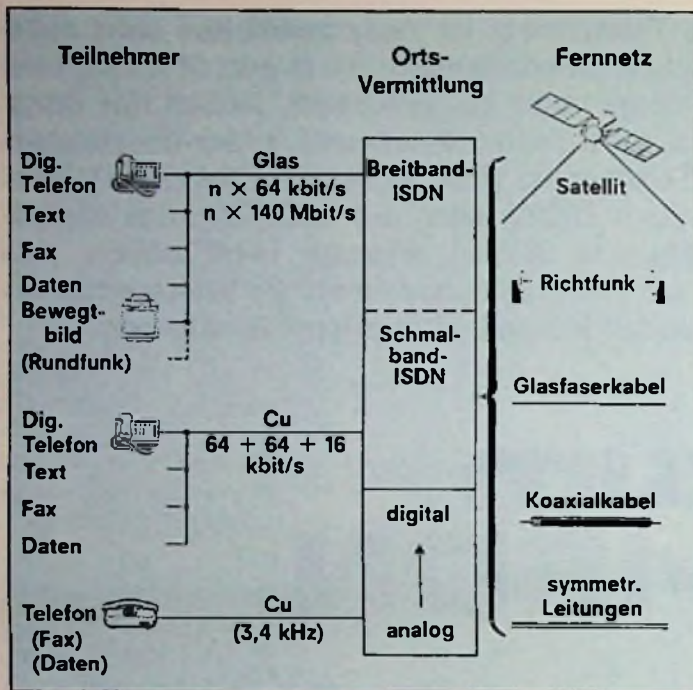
Teilnehmer

Orts-Vermittlung

Fernnetz

Dig. Telefon

Text

Fax

Daten

Bewegtbild

(Rundfunk)

Glas

$n \times 64$ kbit/s

$n \times 140$ Mbit/s

Breitband-ISDN

Satellit

Richtfunk

Schmalband-ISDN

Glasfaserkabel

Dig. Telefon

Text

Fax

Daten

Cu

$64 + 64 + 16$ kbit/s

digital

Koaxialkabel

Telefon

(Fax)

(Daten)

Cu

(3,4 kHz)

analog

symmetr. Leitungen